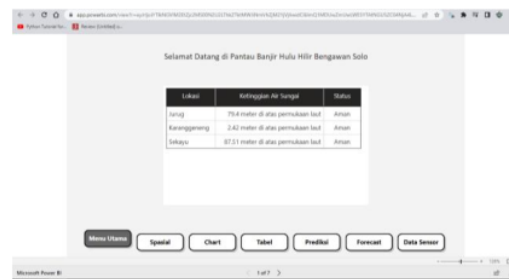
app.powerbi.com/view?r=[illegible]

Python Tutorial for... Review (Untitled) a...

Selamat Datang di Pantau Banjir Hulu Hilir Bengawan Solo

| Lokasi | Ketinggian Air Sungai | Status |
|---|---|---|
| Jurug | 79.4 meter di atas permukaan laut | Aman |
| Karanggeneng | 2.42 meter di atas permukaan laut | Aman |
| Sekayu | 87.51 meter di atas permukaan laut | Aman |

Menu Utama
Spasial
Chart
Tabel
Prediksi
Forecast
Data Sensor

Microsoft Power BI

1 of 7

10%